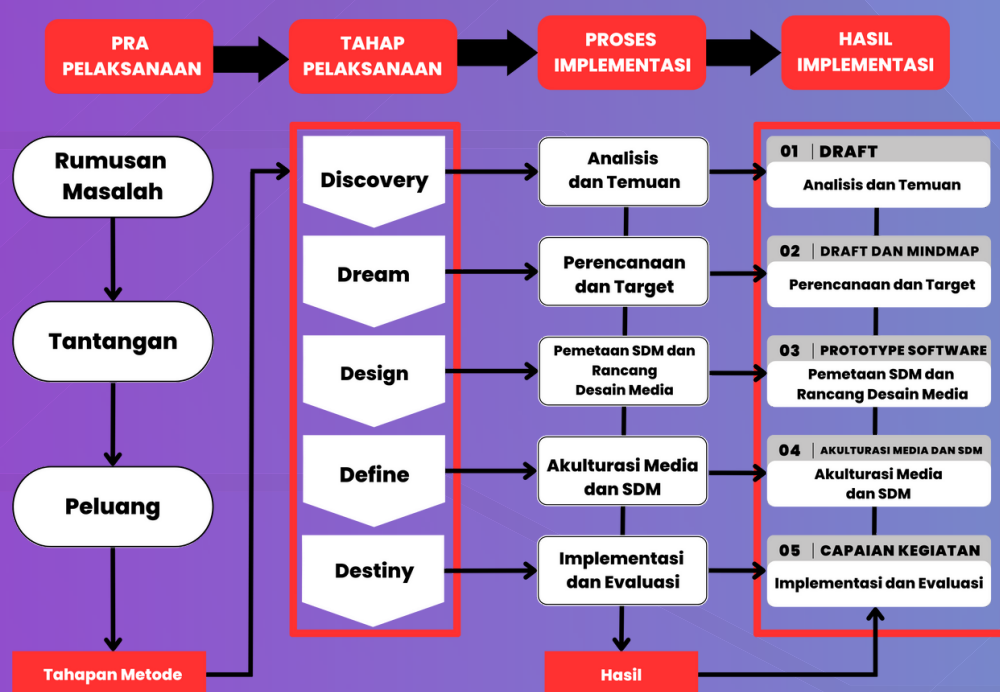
PRA PELAKSANAAN

TAHAP PELAKSANAAN

PROSES IMPLEMENTASI

HASIL IMPLEMENTASI

Rumusan Masalah

Tantangan

Peluang

Tahapan Metode

Discovery

Dream

Design

Define

Destiny

Analisis dan Temuan

Perencanaan dan Target

Pemetaan SDM dan Rancang Desain Media

Akulturasi Media dan SDM

Implementasi dan Evaluasi

Hasil

01 | DRAFT
Analisis dan Temuan

02 | DRAFT DAN MINDMAP
Perencanaan dan Target

03 | PROTOTYPE SOFTWARE
Pemetaan SDM dan Rancang Desain Media

04 | AKULTURASI MEDIA DAN SDM
Akulturasi Media dan SDM

05 | CAPAIAN KEGIATAN
Implementasi dan Evaluasi